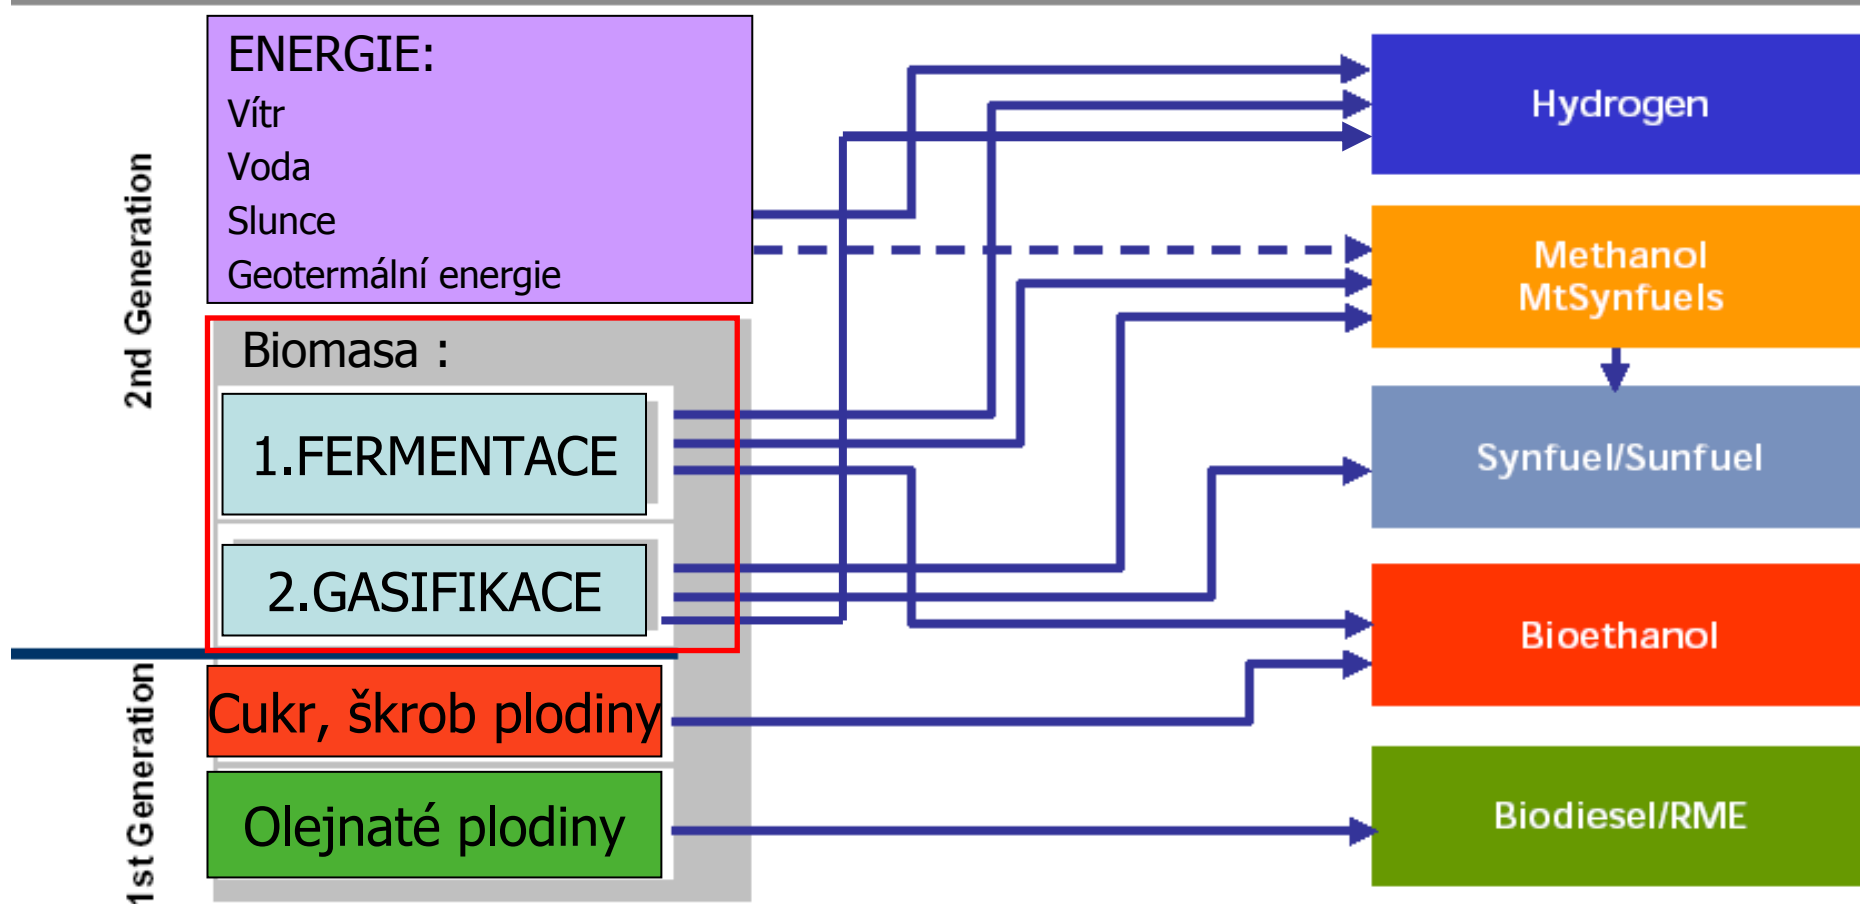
2nd Generation

ENERGIE:
Vítr
Voda
Slunce
Geotermální energie

Biomasa :

1.FERMENTACE

2.GASIFIKACE

1st Generation

Cukr, škrob plodiny

Olejnaté plodiny

Hydrogen

Methanol
MtSynfuels

Synfuel/Sunfuel

Bioethanol

Biodiesel/RME